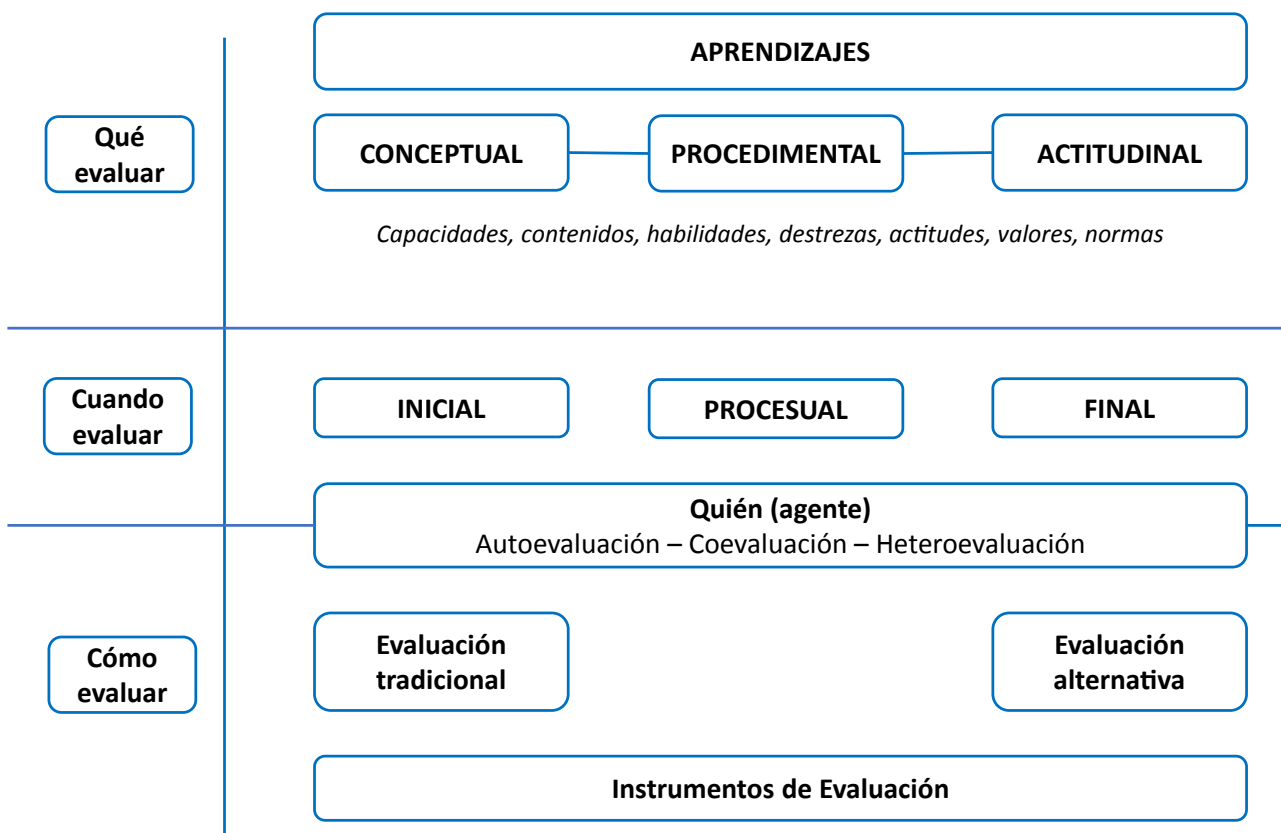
Qué evaluar

APRENDIZAJES

CONCEPTUAL

PROCEDIMENTAL

ACTITUDINAL

*Capacidades, contenidos, habilidades, destrezas, actitudes, valores, normas*

Cuando evaluar

INICIAL

PROCESUAL

FINAL

Quién (agente)
Autoevaluación – Coevaluación – Heteroevaluación

Cómo evaluar

Evaluación tradicional

Evaluación alternativa

Instrumentos de Evaluación